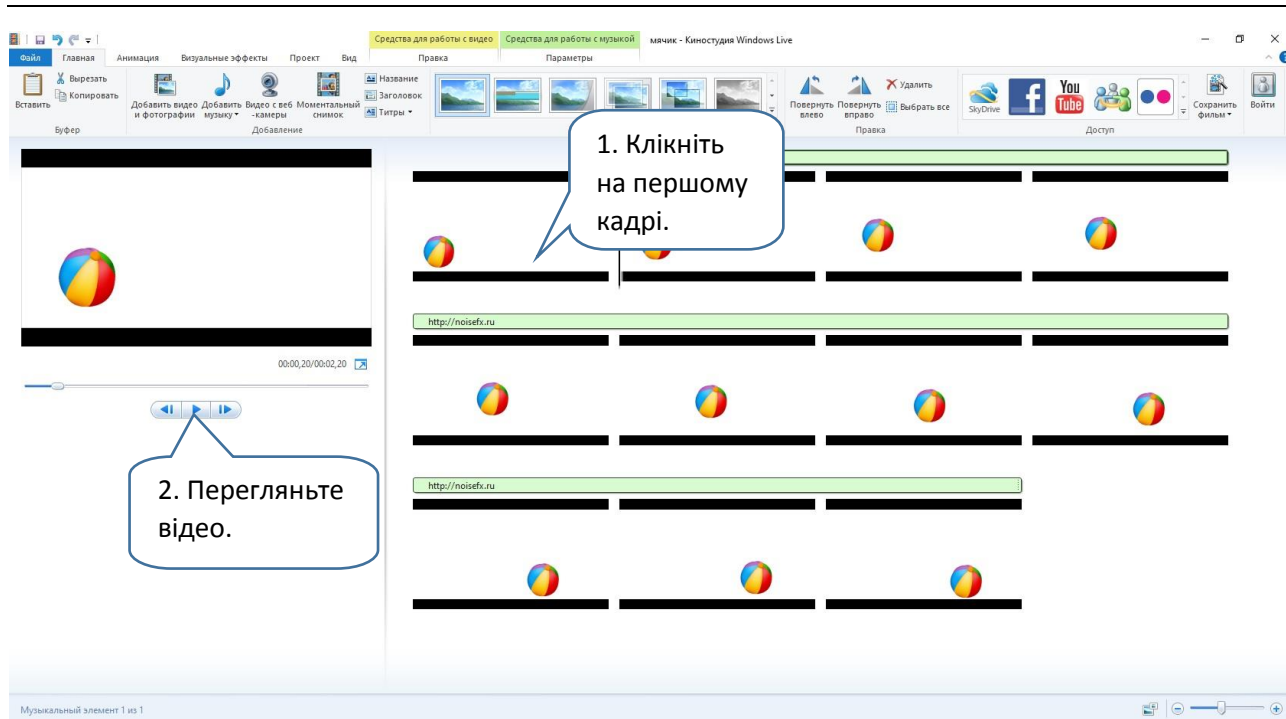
Средства для работы с видео Средства для работы с музыкой мячик - Киностудия Windows Live

Файл Главная Анимация Визуальные эффекты Проект Вид Правка Параметры

Вставить Вырезать Копировать Буфер

Добавить видео и фотографии Добавить музыку Видео с веб-камеры Моментальный снимок Название Заголовок Титры Добавление

Повернуть влево Повернуть вправо Удалить Выбрать все Правка

SkyDrive You Tube Сохранить фильм Доступ Войти

1. Клікніть на першому кадрі.

00:00,20/00:02,20

2. Перегляньте відео.

http://noisefx.ru

http://noisefx.ru

Музыкальный элемент 1 из 1